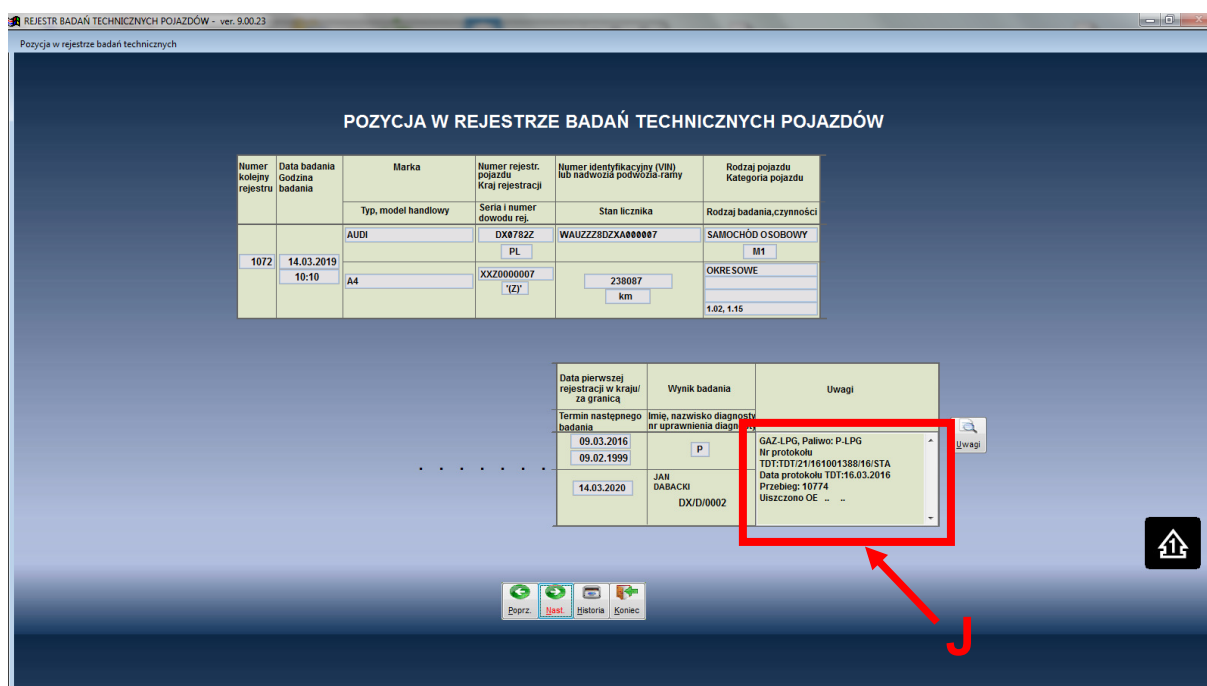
REJESTR BADAŃ TECHNICZNYCH POJAZDÓW - ver. 9.00.23

Pozycja w rejestrze badań technicznych

POZYCJA W REJESTRZE BADAŃ TECHNICZNYCH POJAZDÓW

| Numer kolejny rejestru | Data badania Godzina badania | Marka | Numer rejestr. pojazdu Kraj rejestracji | Numer identyfikacyjny (VIN) lub nadwozia podwozia-ramy | Rodzaj pojazdu Kategoria pojazdu |
|---|---|---|---|---|---|
| | | Typ, model handlowy | Seria i numer dowodu rej. | Stan licznika | Rodzaj badania,czynności |
| 1072 | 14.03.2019 10:10 | AUDI | DX0782Z PL | WAUZZZ8DZXA000007 | SAMOCHÓD OSOBOWY M1 |
| | | A4 | XXZ0000007 '(Z)' | 238087 km | OKRESOWE 1.02, 1.15 |

| Data pierwszej rejestracji w kraju/ za granicą | Wynik badania | Uwagi |
|---|---|---|
| Termin następnego badania | Imię, nazwisko diagnosty nr uprawnienia diagnosty | |
| 09.03.2016 09.02.1999 | P | GAZ-LPG, Paliwo: P-LPG Nr protokołu TDT:TDT/21/161001388/16/STA Data protokołu TDT:16.03.2016 Przebieg: 10774 Uiszczono OE .. .. |
| 14.03.2020 | JAN DABACKI DX/D/0002 | |

Uwagi

Poprz. Nast. Historia Koniec

J